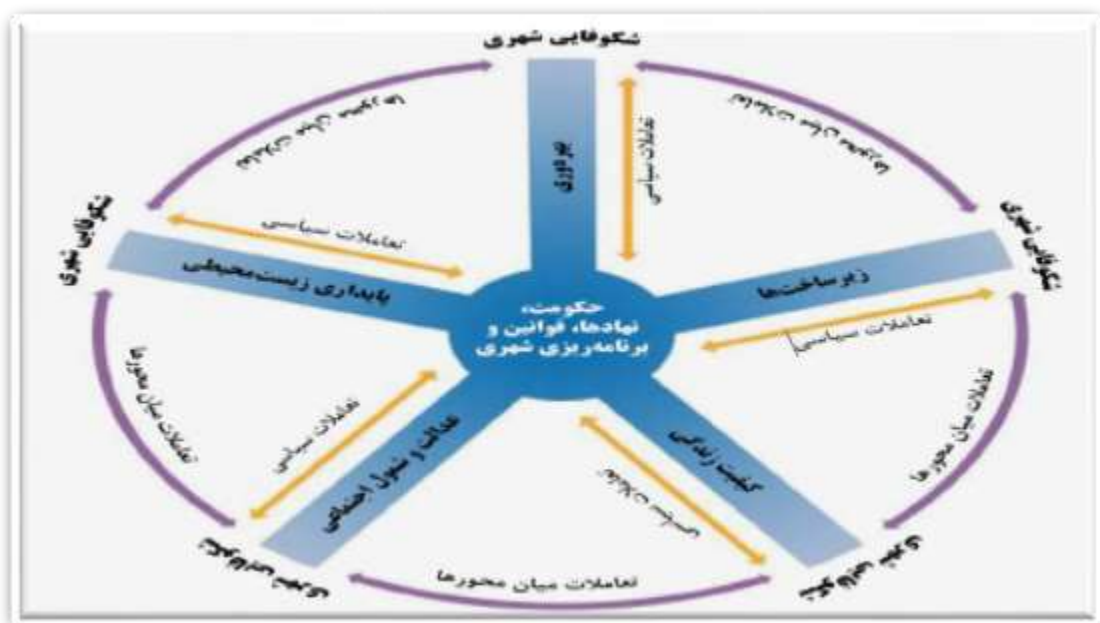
شکوفایی شهری

تعاملات میان محورها

تعاملات میان محورها

بهره‌وری

تعاملات سیاسی

شکوفایی شهری

شکوفایی شهری

تعاملات سیاسی

پایداری زیست‌محیطی

حکومت، نهادها، قوانین و برنامه‌ریزی شهری

زیرساخت‌ها

تعاملات سیاسی

تعاملات میان محورها

تعاملات میان محورها

تعاملات سیاسی

عدالت و شمول اجتماعی

کیفیت زندگی

تعاملات سیاسی

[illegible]

تعاملات میان محورها

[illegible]